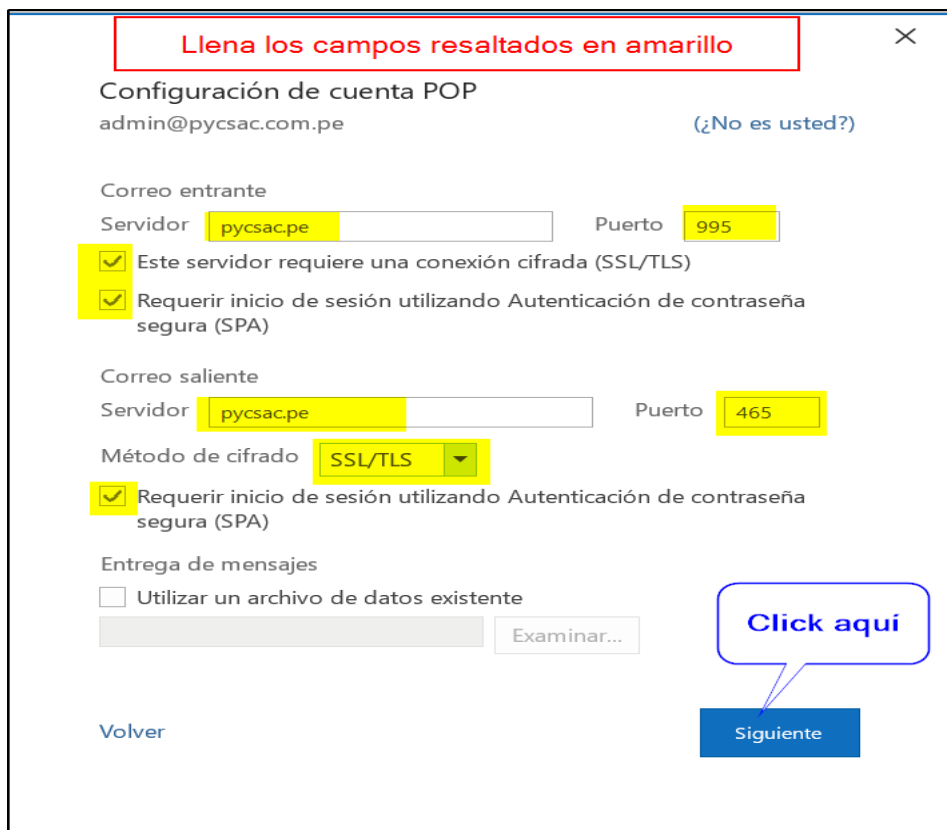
Llena los campos resaltados en amarillo

×

Configuración de cuenta POP

admin@pycsac.com.pe

(¿No es usted?)

Correo entrante

Servidor pycsac.pe

Puerto 995

Este servidor requiere una conexión cifrada (SSL/TLS)

Requerir inicio de sesión utilizando Autenticación de contraseña segura (SPA)

Correo saliente

Servidor pycsac.pe

Puerto 465

Método de cifrado SSL/TLS

Requerir inicio de sesión utilizando Autenticación de contraseña segura (SPA)

Entrega de mensajes

Utilizar un archivo de datos existente

Examinar...

Click aquí

Volver

Siguiente